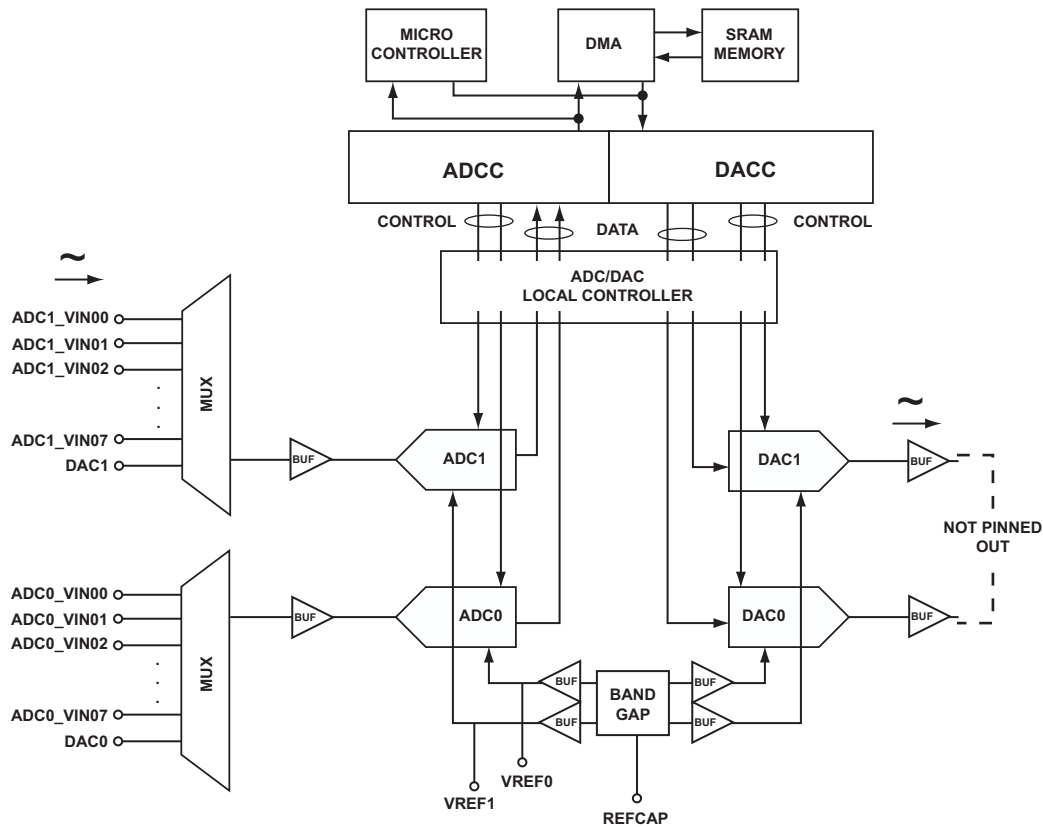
MICRO CONTROLLER

DMA

SRAM MEMORY

ADCC

DACC

CONTROL

DATA

CONTROL

ADC/DAC LOCAL CONTROLLER

ADC1_VIN00
ADC1_VIN01
ADC1_VIN02
.
.
.
ADC1_VIN07
DAC1

MUX

BUF

ADC1

DAC1

BUF

NOT PINNED OUT

ADC0_VIN00
ADC0_VIN01
ADC0_VIN02
.
.
.
ADC0_VIN07
DAC0

MUX

BUF

ADC0

DAC0

BUF

BUF

BUF

BAND GAP

BUF

BUF

VREF1

VREF0

REFCAP